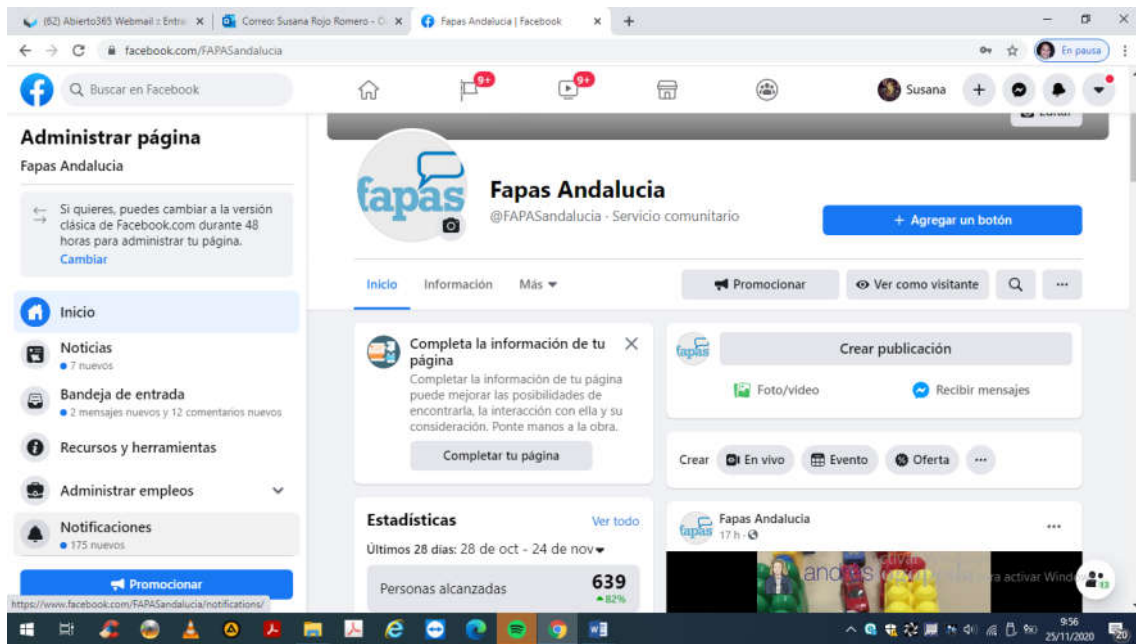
(62) Abierto365 Webmail :: Entr ×
Correo: Susana Rojo Romero - O ×
Fapas Andalucia | Facebook ×
+

facebook.com/FAPASandalucia
En pausa

Buscar en Facebook
9+
9+
Susana

Administrar página
Fapas Andalucia

Si quieres, puedes cambiar a la versión clásica de Facebook.com durante 48 horas para administrar tu página.
Cambiar

Inicio
Noticias
• 7 nuevos
Bandeja de entrada
• 2 mensajes nuevos y 12 comentarios nuevos
Recursos y herramientas
Administrar empleos
Notificaciones
• 175 nuevos
Promocionar
https://www.facebook.com/FAPASandalucia/notifications/

fapas
Fapas Andalucia
@FAPASandalucia · Servicio comunitario
+ Agregar un botón

Inicio Información Más
Promocionar
Ver como visitante

Completa la información de tu página
Completar la información de tu página puede mejorar las posibilidades de encontrarla, la interacción con ella y su consideración. Ponte manos a la obra.
Completar tu página

Estadísticas
Ver todo
Últimos 28 días: 28 de oct - 24 de nov
Personas alcanzadas
639
▲82%

Crear publicación
Foto/video
Recibir mensajes

Crear
En vivo
Evento
Oferta

Fapas Andalucia
17 h ·
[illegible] activar Windows

9:56
25/11/2020
20